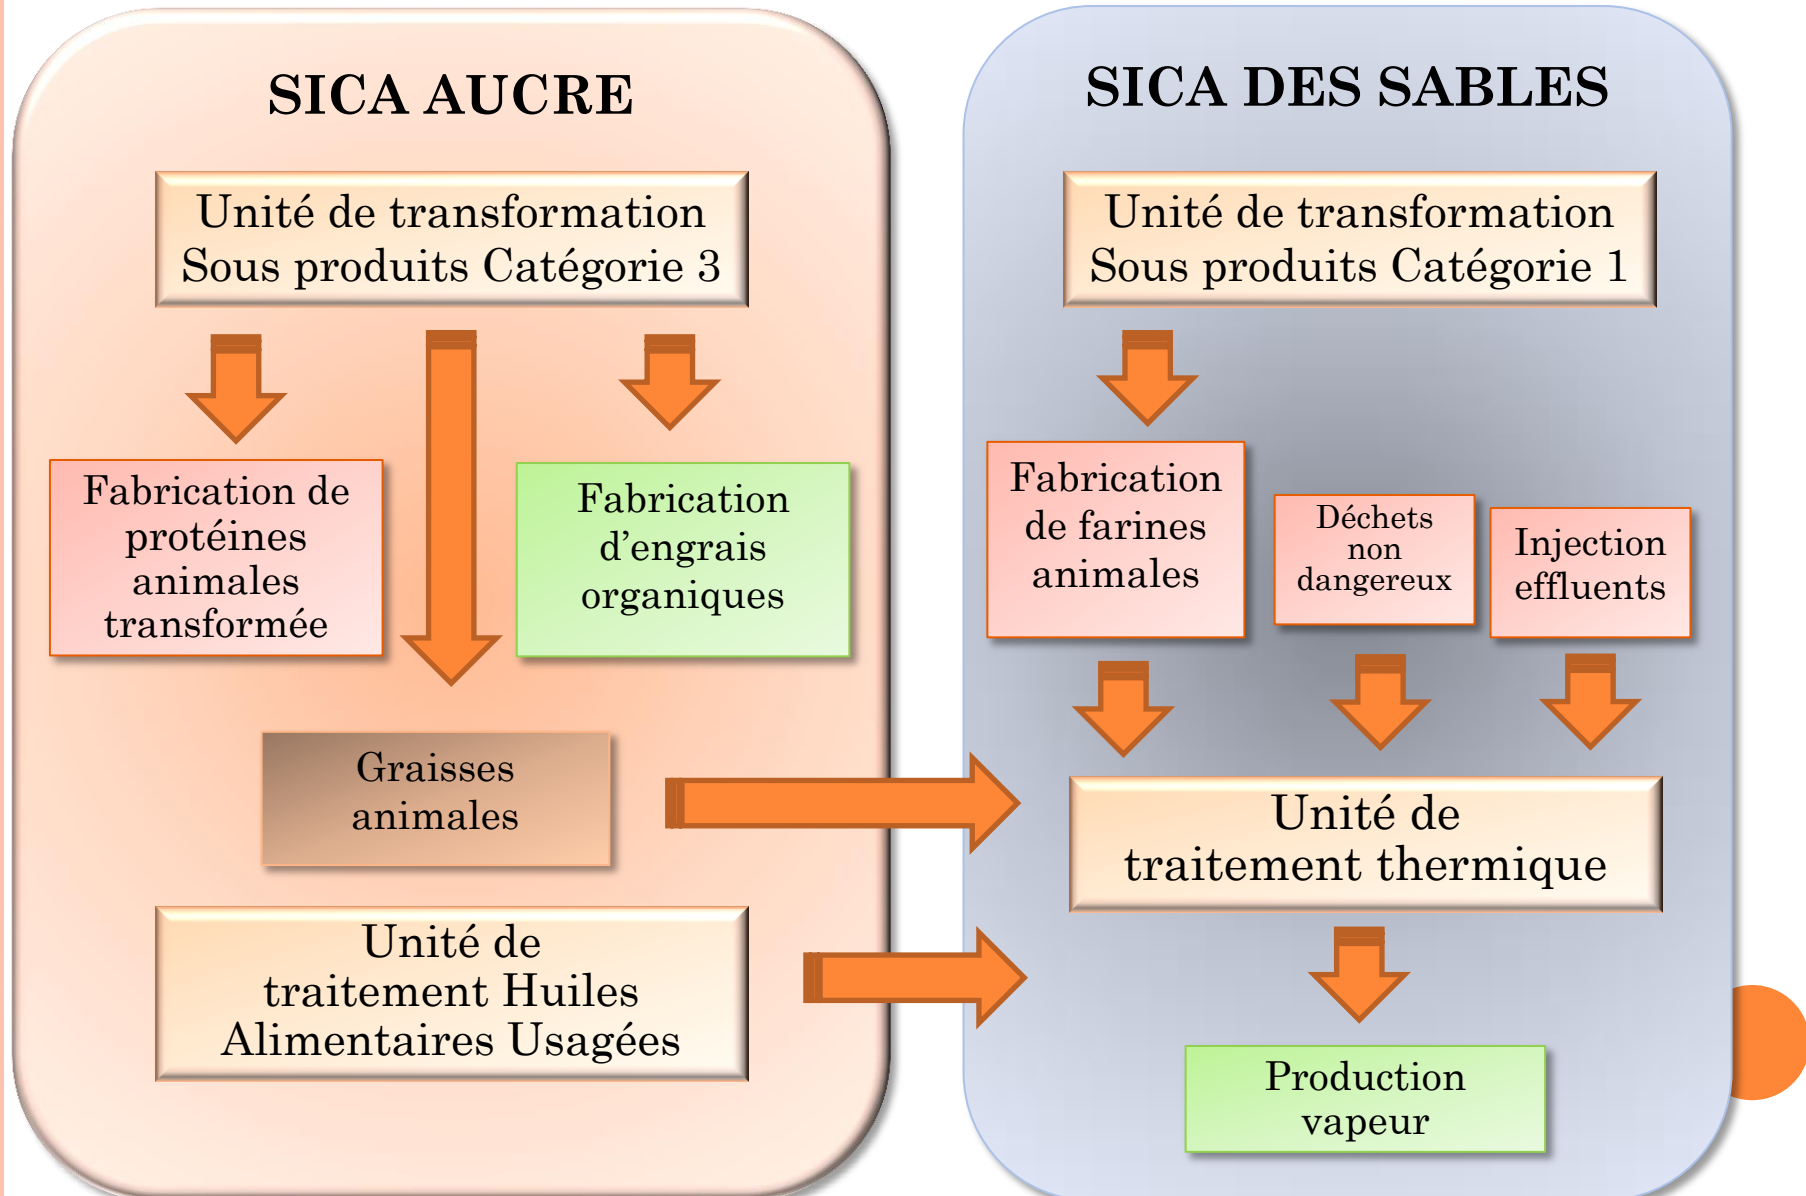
SICA AUCRE

Unité de transformation Sous produits Catégorie 3

Fabrication de protéines animales transformée

Fabrication d'engrais organiques

Graisses animales

Unité de traitement Huiles Alimentaires Usagées

SICA DES SABLES

Unité de transformation Sous produits Catégorie 1

Fabrication de farines animales

Déchets non dangereux

Injection effluents

Unité de traitement thermique

Production vapeur